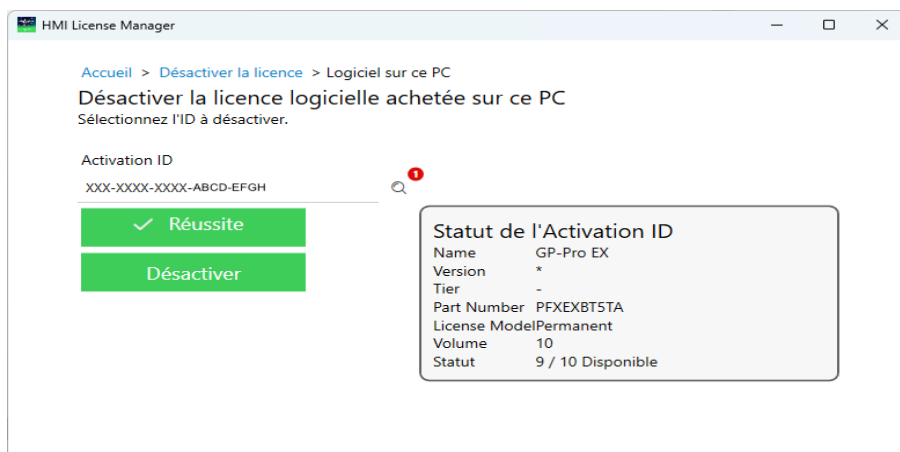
HMI License Manager

Accueil > Désactiver la licence > Logiciel sur ce PC

Désactiver la licence logicielle achetée sur ce PC
Sélectionnez l'ID à désactiver.

Activation ID
XXX-XXXX-XXXX-ABCD-EFGH
1

Réussite

Désactiver

Statut de l'Activation ID

| | |
|---|---|
| Name | GP-Pro EX |
| Version | * |
| Tier | - |
| Part Number | PFXEXBT5TA |
| License Model | Permanent |
| Volume | 10 |
| Statut | 9 / 10 Disponible |